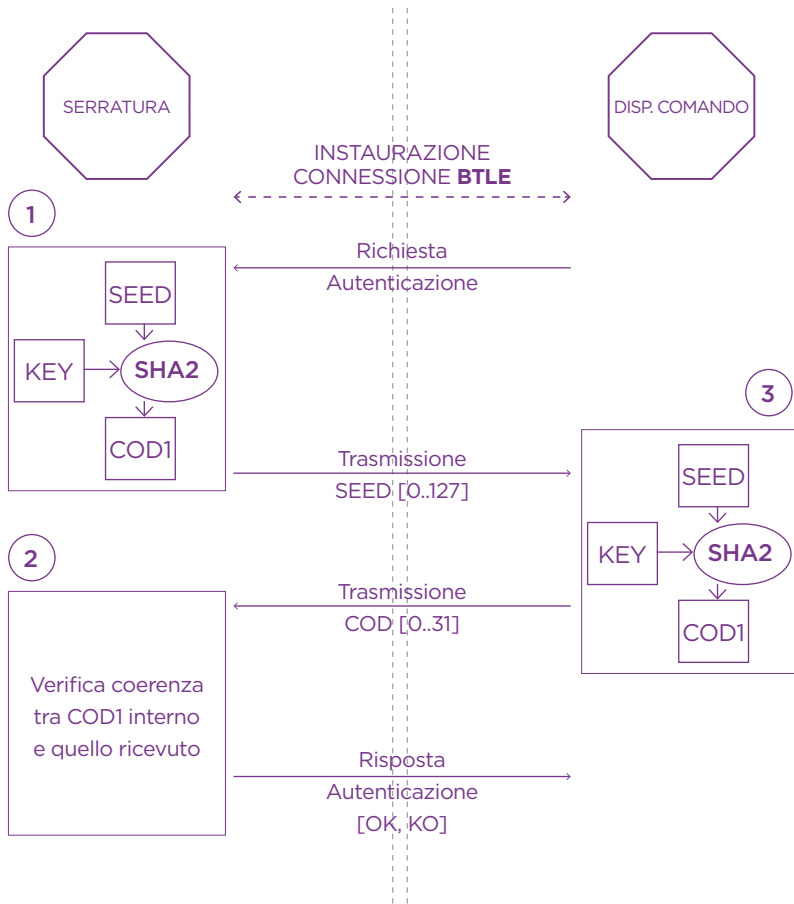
SERRATURA

DISP. COMANDO

INSTAURAZIONE CONNESSIONE **BTLE**

1

Richiesta Autenticazione

SEED

KEY

SHA2

COD1

3

Trasmissione SEED [0..127]

SEED

KEY

SHA2

COD1

2

Trasmissione COD [0..31]

Verifica coerenza tra COD1 interno e quello ricevuto

Risposta Autenticazione [OK, KO]